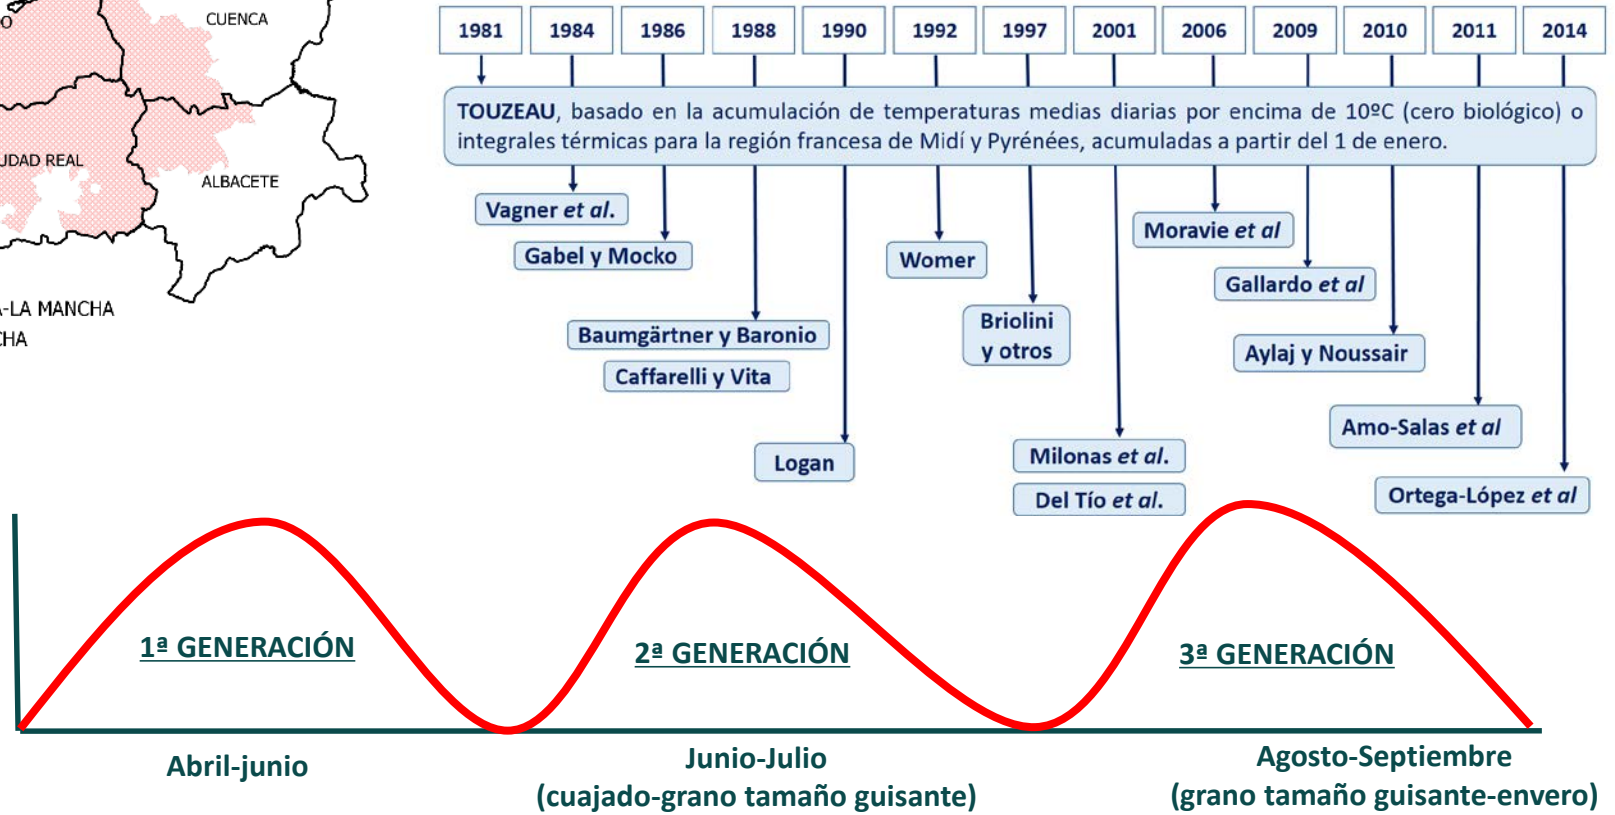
O
CUENCA
UDAD REAL
ALBACETE
-LA MANCHA
CHA

| 1981 | 1984 | 1986 | 1988 | 1990 | 1992 | 1997 | 2001 | 2006 | 2009 | 2010 | 2011 | 2014 |
|---|---|---|---|---|---|---|---|---|---|---|---|---|

**TOUZEAU**, basado en la acumulación de temperaturas medias diarias por encima de 10ºC (cero biológico) o integrales térmicas para la región francesa de Midí y Pyrénées, acumuladas a partir del 1 de enero.

Vagner *et al.*

Gabel y Mocko

Baumgärtner y Baronio

Caffarelli y Vita

Logan

Womer

Briolini y otros

Milonas *et al.*

Del Tío *et al.*

Moravie *et al*

Gallardo *et al*

Aylaj y Noussair

Amo-Salas *et al*

Ortega-López *et al*

1ª GENERACIÓN

2ª GENERACIÓN

3ª GENERACIÓN

Abril-junio

Junio-Julio
(cuajado-grano tamaño guisante)

Agosto-Septiembre
(grano tamaño guisante-envero)